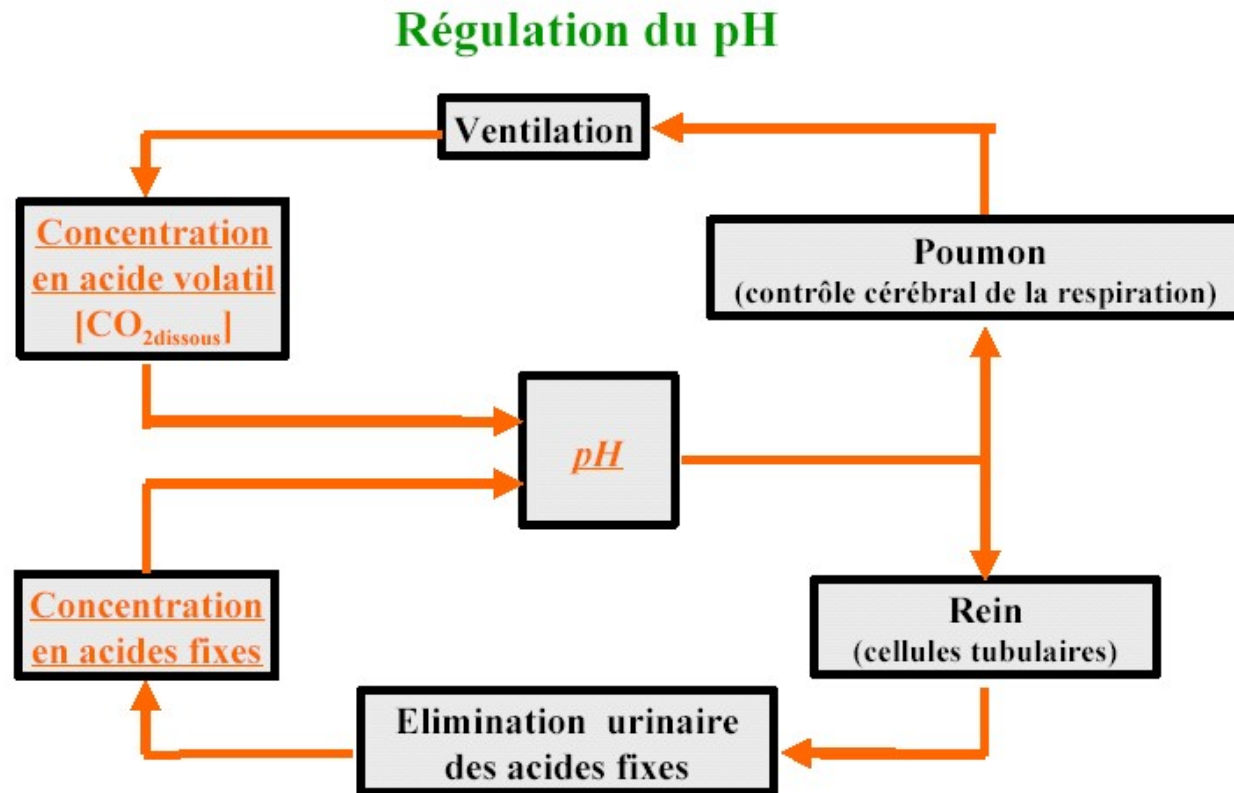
Régulation du pH

Ventilation

Concentration en acide volatil $[CO_{2dissous}]$

Poumon (contrôle cérébral de la respiration)

pH

Concentration en acides fixes

Rein (cellules tubulaires)

Elimination urinaire des acides fixes